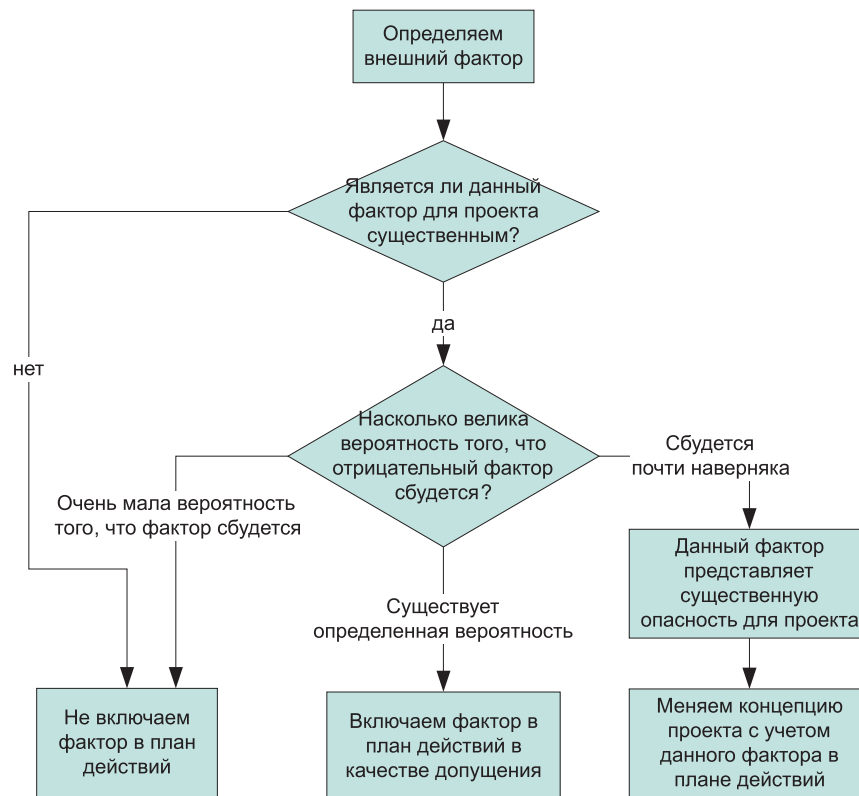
Определяем внешний фактор

Является ли данный фактор для проекта существенным?

нет

да

Насколько велика вероятность того, что отрицательный фактор сбудется?

Очень мала вероятность того, что фактор сбудется

Сбудется почти наверняка

Данный фактор представляет существенную опасность для проекта

Существует определенная вероятность

Не включаем фактор в план действий

Включаем фактор в план действий в качестве допущения

Меняем концепцию проекта с учетом данного фактора в плане действий